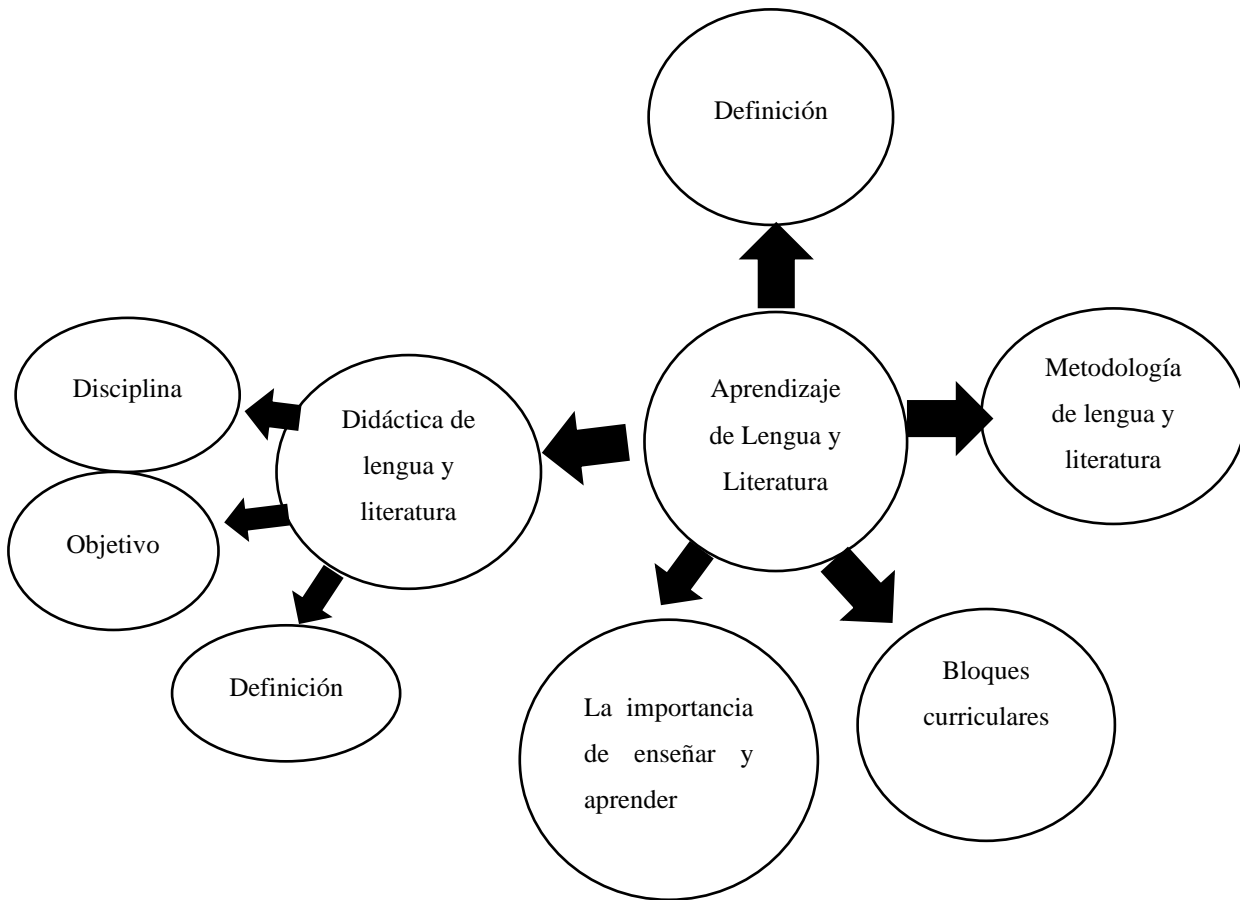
Definición

Disciplina

Didáctica de lengua y literatura

Aprendizaje de Lengua y Literatura

Metodología de lengua y literatura

Objetivo

Definición

La importancia de enseñar y aprender

Bloques curriculares